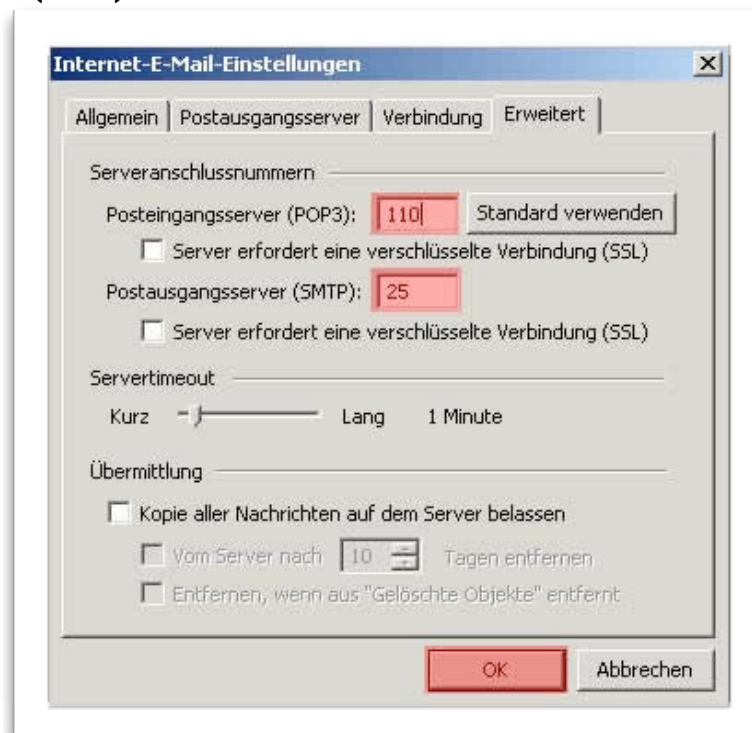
Internet-E-Mail-Einstellungen

X

Allgemein | Postausgangsserver | Verbindung | Erweitert

Serveranschlussnummern

Posteingangsserver (POP3): 110 Standard verwenden

Server erfordert eine verschlüsselte Verbindung (SSL)

Postausgangsserver (SMTP): 25

Server erfordert eine verschlüsselte Verbindung (SSL)

Servertimeout

Kurz Lang 1 Minute

Übermittlung

Kopie aller Nachrichten auf dem Server belassen

Vom Server nach 10 Tagen entfernen

Entfernen, wenn aus "Gelöschte Objekte" entfernt

OK Abbrechen